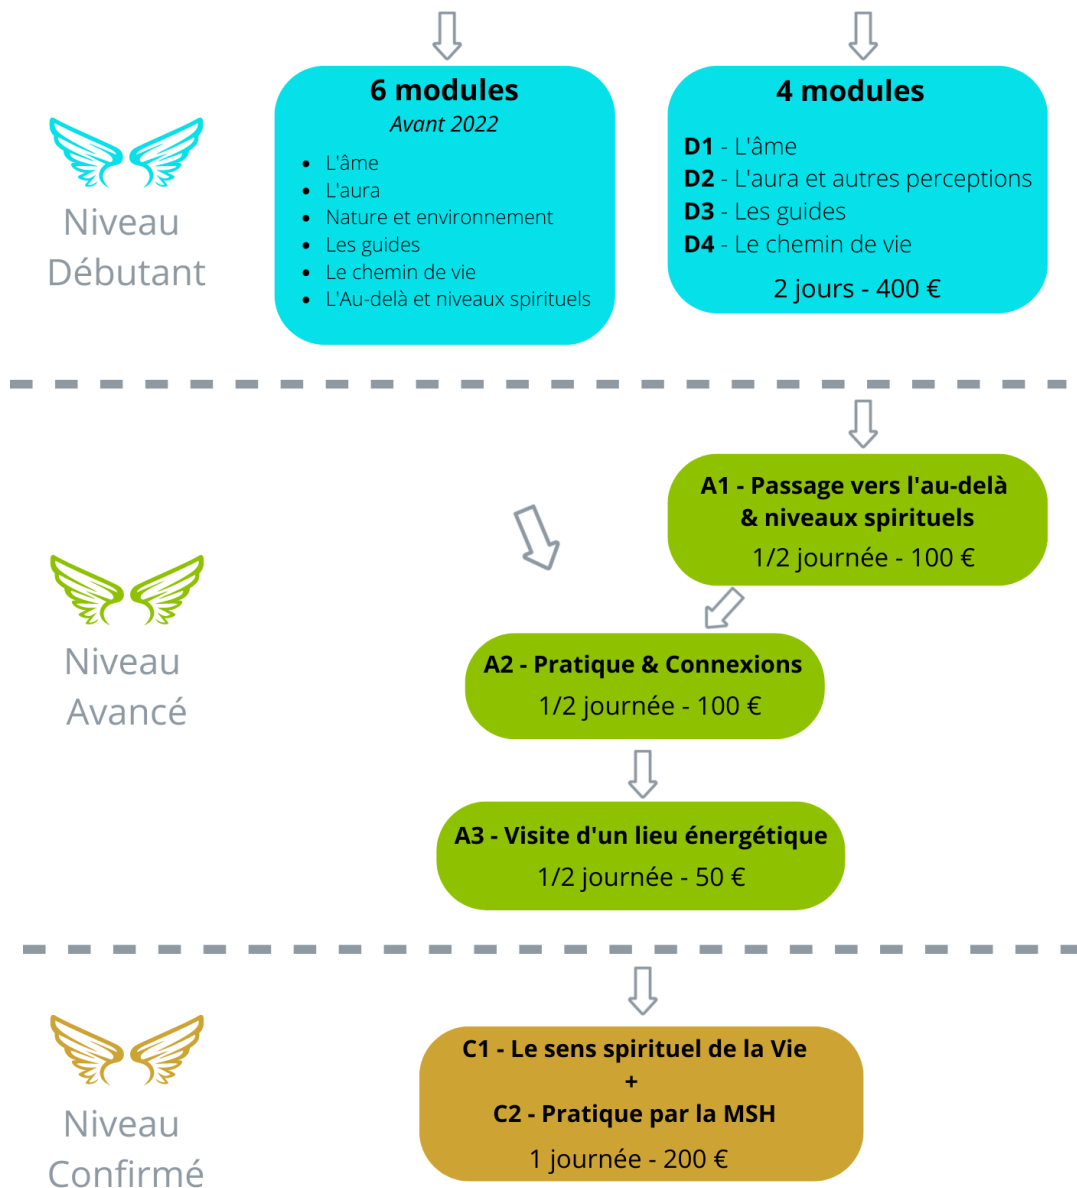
Niveau Débutant

**6 modules**
*Avant 2022*
- L'âme
- L'aura
- Nature et environnement
- Les guides
- Le chemin de vie
- L'Au-delà et niveaux spirituels

**4 modules**
**D1** - L'âme
**D2** - L'aura et autres perceptions
**D3** - Les guides
**D4** - Le chemin de vie
2 jours - 400 €

Niveau Avancé

**A1 - Passage vers l'au-delà & niveaux spirituels**
1/2 journée - 100 €

**A2 - Pratique & Connexions**
1/2 journée - 100 €

**A3 - Visite d'un lieu énergétique**
1/2 journée - 50 €

Niveau Confirmé

**C1 - Le sens spirituel de la Vie**
**+**
**C2 - Pratique par la MSH**
1 journée - 200 €